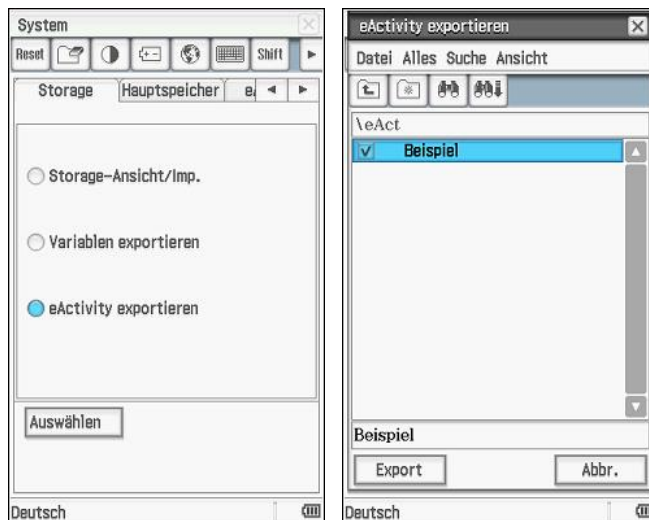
System

Reset

Shift

Storage

Hauptspeicher

e

Storage-Ansicht/Imp.

Variablen exportieren

eActivity exportieren

Auswählen

Deutsch

eActivity exportieren

Datei Alles Suche Ansicht

\eAct

Beispiel

Beispiel

Export

Abbr.

Deutsch